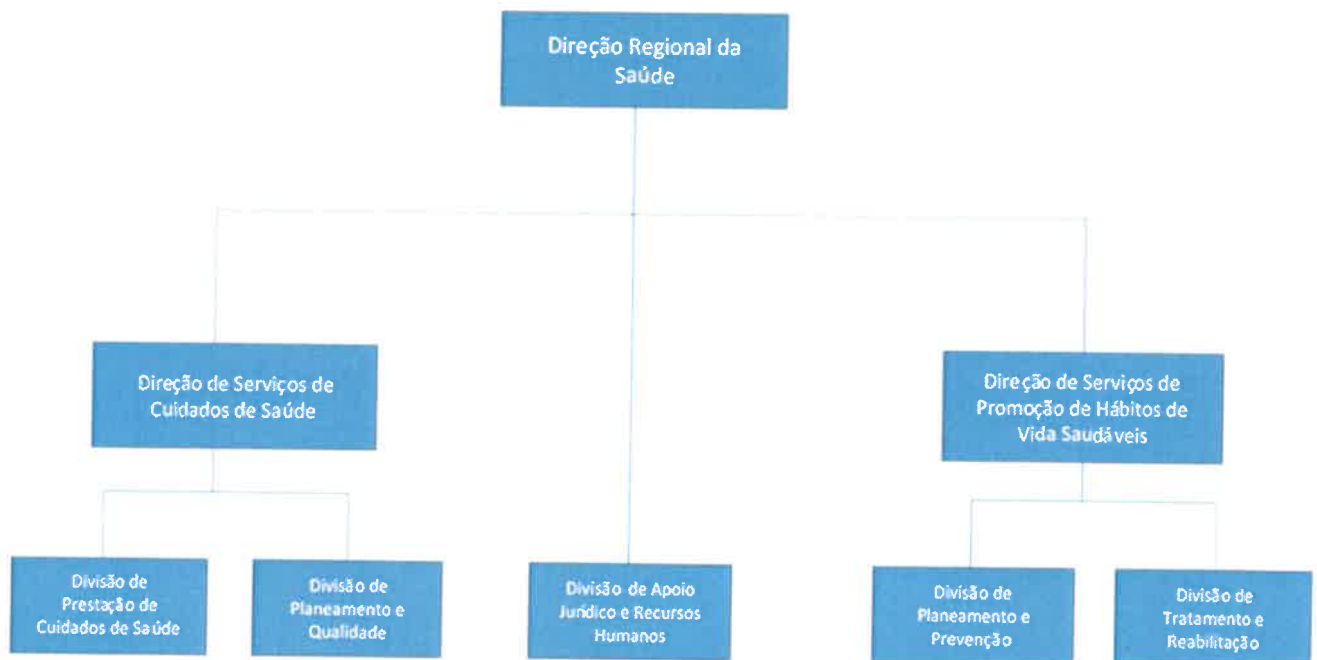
Direção Regional da Saúde

Direção de Serviços de Cuidados de Saúde

Direção de Serviços de Promoção de Hábitos de Vida Saudáveis

Divisão de Prestação de Cuidados de Saúde

Divisão de Planeamento e Qualidade

Divisão de Apoio Jurídico e Recursos Humanos

Divisão de Planeamento e Prevenção

Divisão de Tratamento e Reabilitação